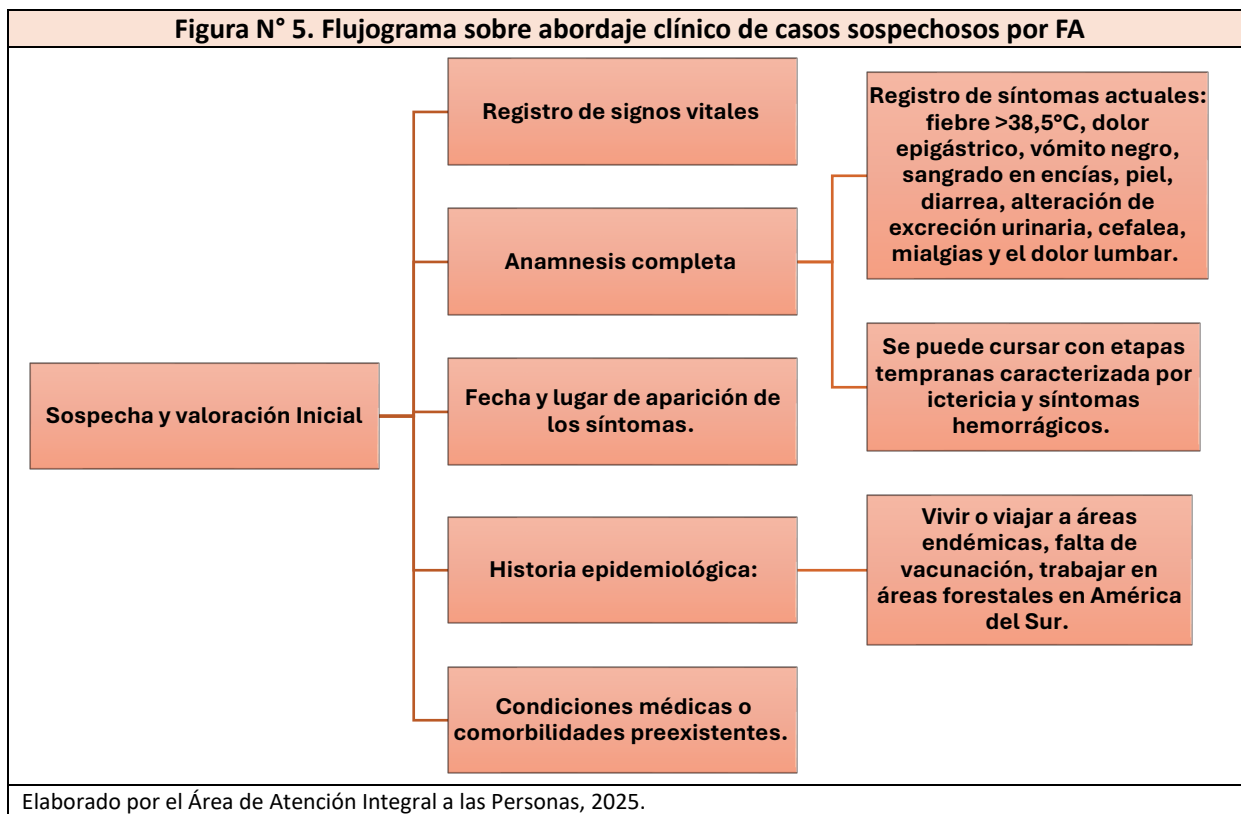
Figura N° 5. Flujograma sobre abordaje clínico de casos sospechosos por FA

Sospecha y valoración Inicial

Registro de signos vitales

Anamnesis completa

Registro de síntomas actuales: fiebre >38,5°C, dolor epigástrico, vómito negro, sangrado en encías, piel, diarrea, alteración de excreción urinaria, cefalea, mialgias y el dolor lumbar.

Se puede cursar con etapas tempranas caracterizada por ictericia y síntomas hemorrágicos.

Fecha y lugar de aparición de los síntomas.

Historia epidemiológica:

Vivir o viajar a áreas endémicas, falta de vacunación, trabajar en áreas forestales en América del Sur.

Condiciones médicas o comorbilidades preexistentes.

Elaborado por el Área de Atención Integral a las Personas, 2025.